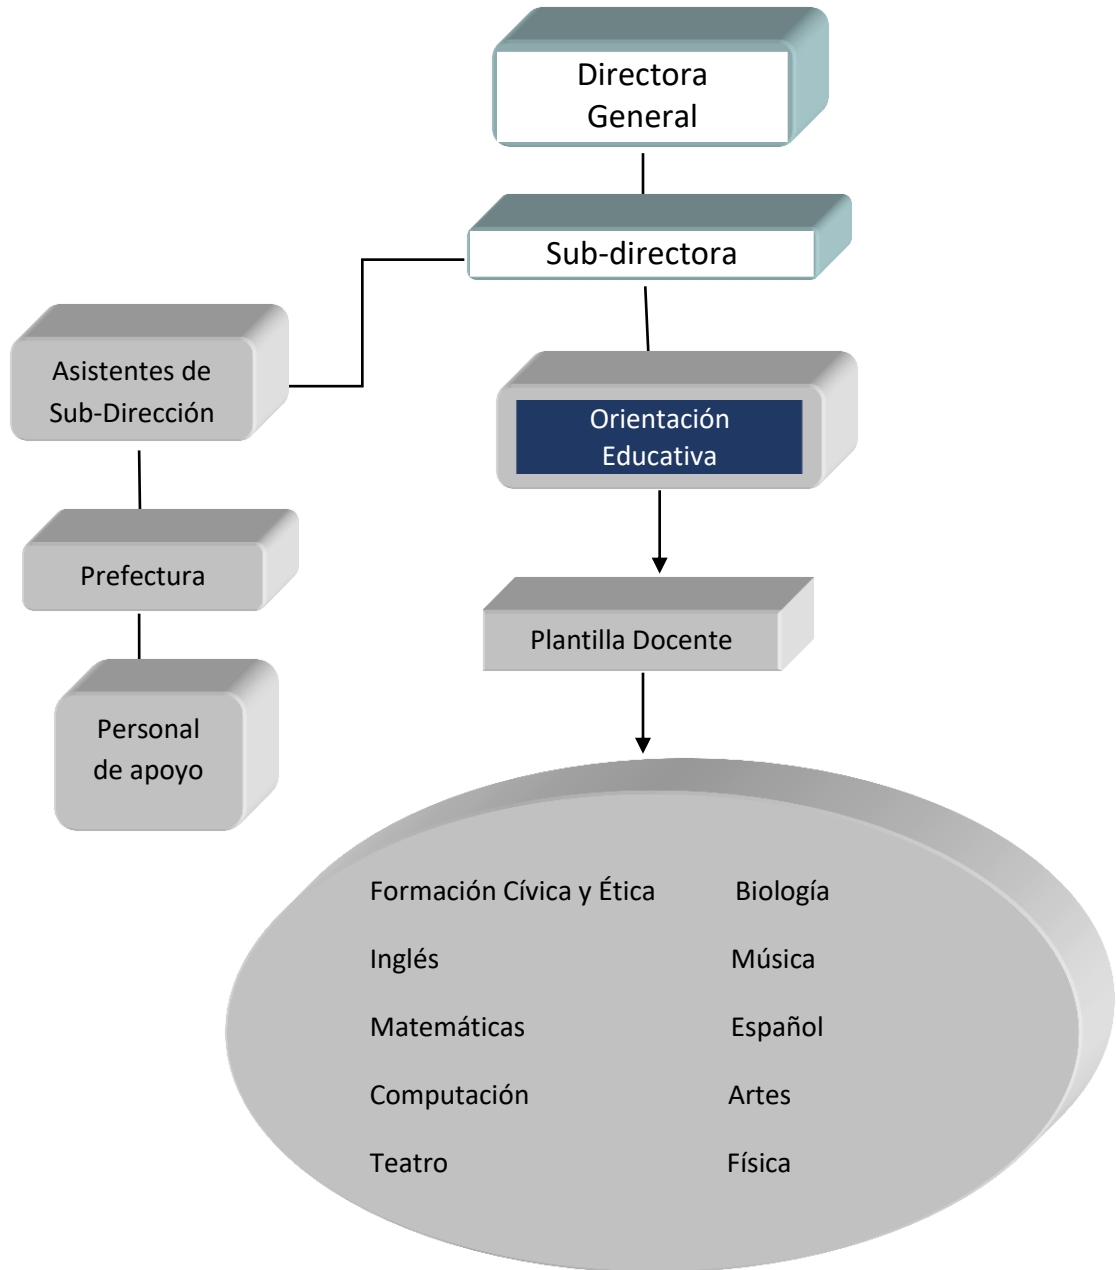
Directora General

Sub-directora

Asistentes de Sub-Dirección

Orientación Educativa

Prefectura

Plantilla Docente

Personal de apoyo

Formación Cívica y Ética
Inglés
Matemáticas
Computación
Teatro

Biología
Música
Español
Artes
Física